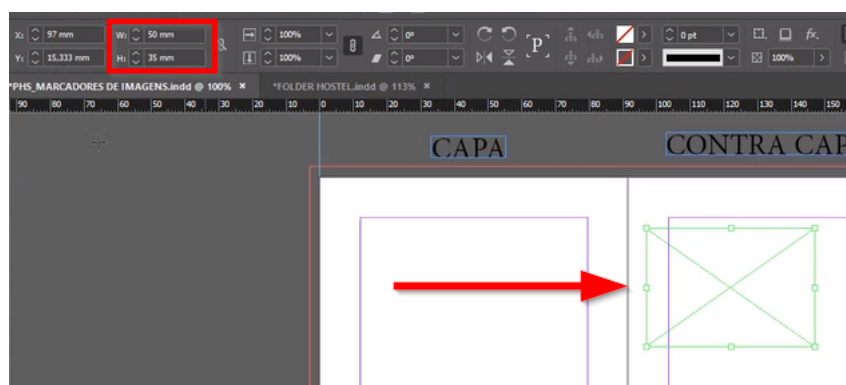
X: 97 mm
Y: 15,333 mm
W: 50 mm
H: 35 mm
100%
100%
0°
0°
0 pt
100%
*PHS_MARCADORES DE IMAGENS.indd @ 100% ×
*FOLDER HOSTEL.indd @ 113% ×
90 80 70 60 50 40 30 20 10 0 10 20 30 40 50 60 70 80 90 100 110 120 130 140 150
CAPA
CONTRA CAP